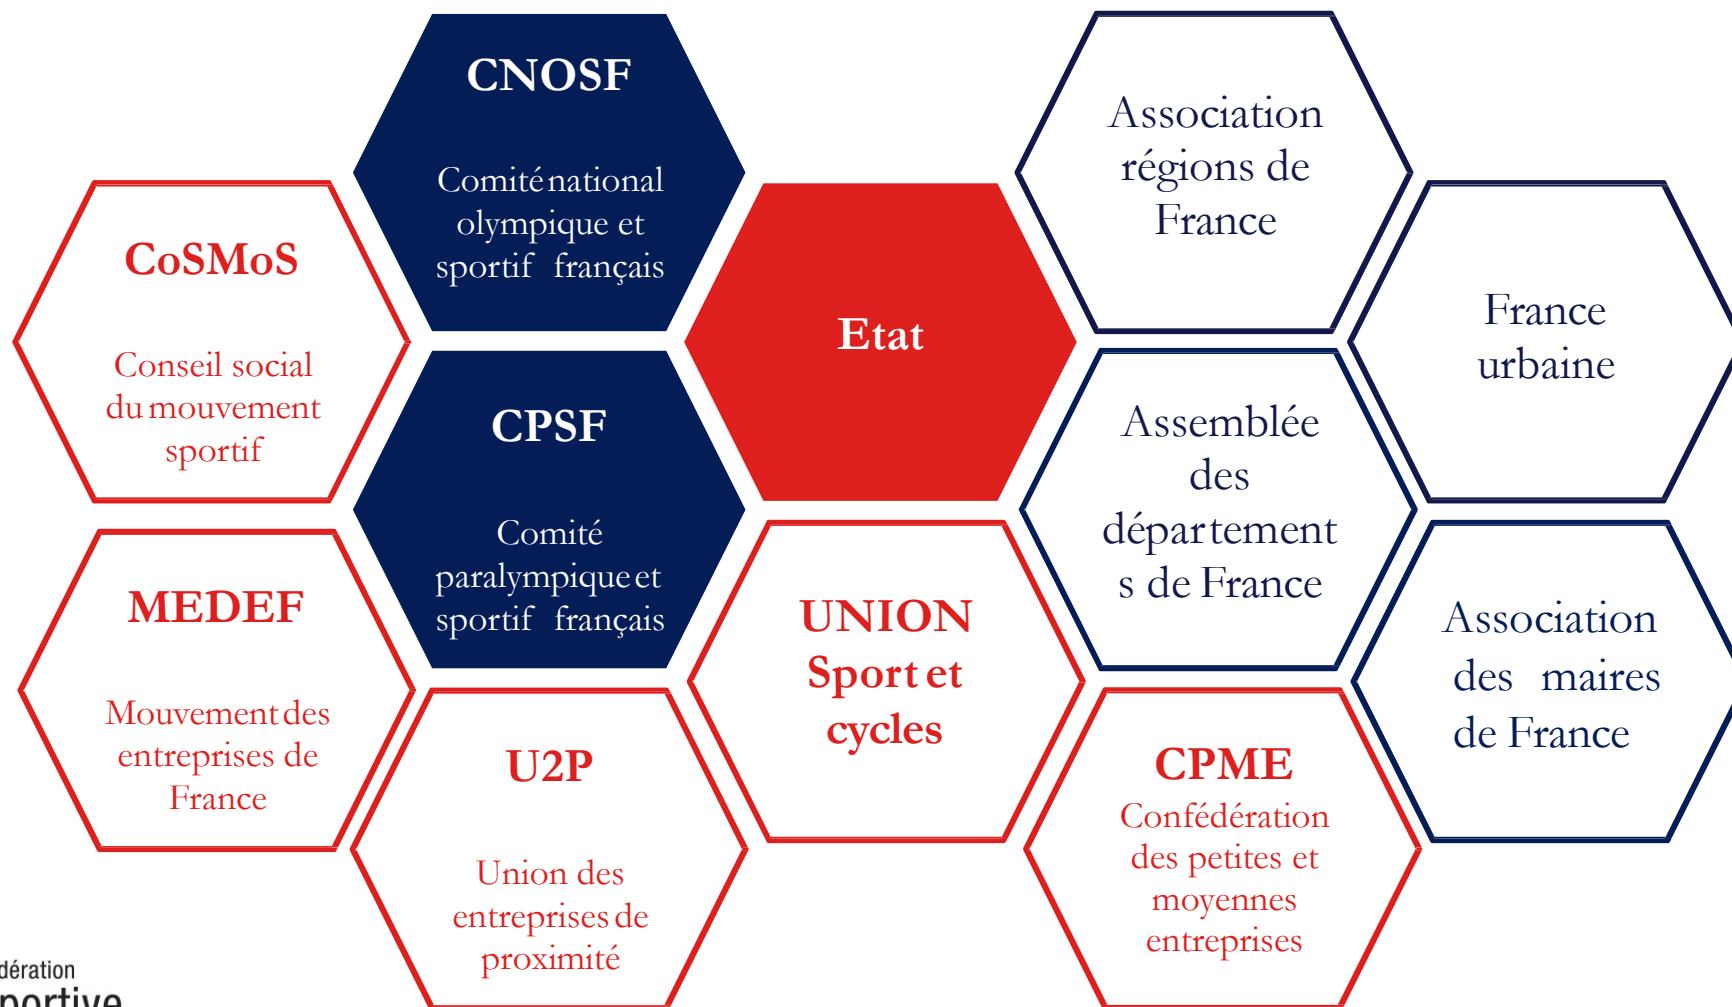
CoSMoS

Conseil social du mouvement sportif

CNOSF

Comité national olympique et sportif français

CPSF

Comité paralympique et sportif français

MEDEF

Mouvement des entreprises de France

U2P

Union des entreprises de proximité

Etat

UNION Sport et cycles

Association régions de France

Assemblée des départements de France

CPME
Confédération des petites et moyennes entreprises

France urbaine

Association des maires de France

dération
portive